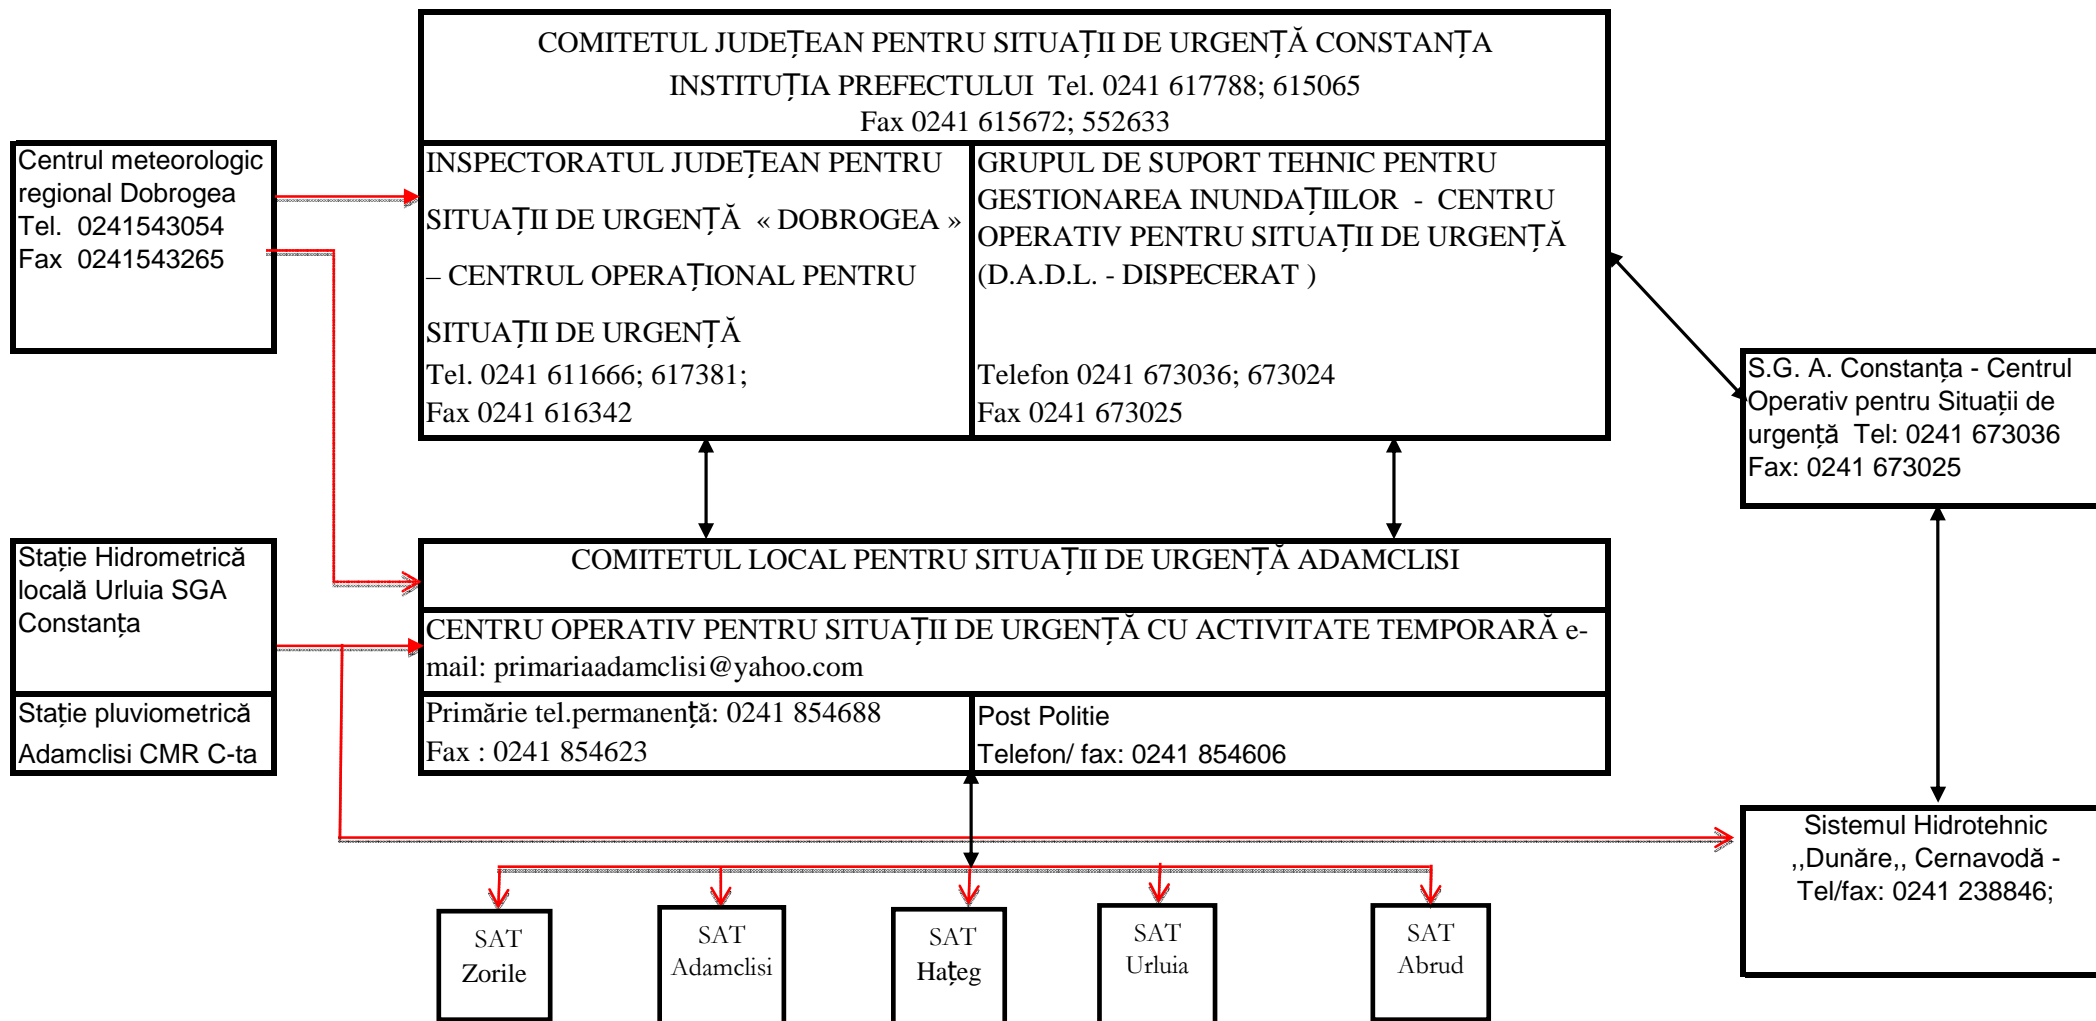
COMITETUL JUDEȚEAN PENTRU SITUAȚII DE URGENȚĂ CONSTANȚA
INSTITUȚIA PREFECTULUI Tel. 0241 617788; 615065
Fax 0241 615672; 552633

Centrul meteorologic regional Dobrogea
Tel. 0241543054
Fax 0241543265

INSPECTORATUL JUDEȚEAN PENTRU SITUAȚII DE URGENȚĂ « DOBROGEA » – CENTRUL OPERAȚIONAL PENTRU SITUAȚII DE URGENȚĂ
Tel. 0241 611666; 617381;
Fax 0241 616342

GRUPUL DE SUPORT TEHNIC PENTRU GESTIONAREA INUNDAȚIILOR - CENTRU OPERATIV PENTRU SITUAȚII DE URGENȚĂ (D.A.D.L. - DISPECERAT )

Telefon 0241 673036; 673024
Fax 0241 673025

S.G. A. Constanța - Centrul Operativ pentru Situații de urgență Tel: 0241 673036
Fax: 0241 673025

Stație Hidrometrică locală Urluia SGA Constanța

Stație pluviometrică Adamclisi CMR C-ta

COMITETUL LOCAL PENTRU SITUAȚII DE URGENȚĂ ADAMCLISI

CENTRU OPERATIV PENTRU SITUAȚII DE URGENȚĂ CU ACTIVITATE TEMPORARĂ e-mail: primariaadamclisi@yahoo.com

Primărie tel.permanență: 0241 854688
Fax : 0241 854623

Post Politie
Telefon/ fax: 0241 854606

Sistemul Hidrotehnic ,,Dunăre,, Cernavodă - Tel/fax: 0241 238846;

SAT Zorile

SAT Adamclisi

SAT Hațeg

SAT Urluia

SAT Abrud